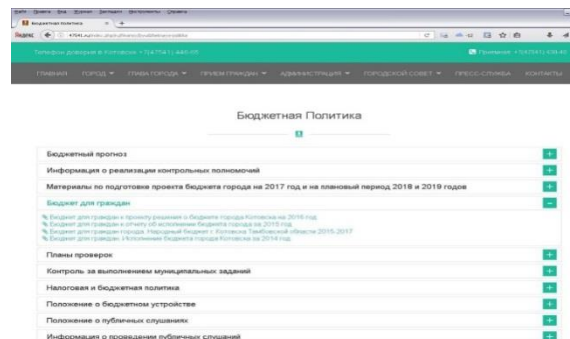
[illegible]

Бюджетная политика

Яндекс

Телефон доверия в Котовске +7(47541) 4-40-05

Приемная +7(47541) 4-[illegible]

ГЛАВНАЯ ГОРОД ▾ ГЛАВА ГОРОДА ▾ ПРИЕМ ГРАЖДАН ▾ АДМИНИСТРАЦИЯ ▾ ГОРОДСКОЙ СОВЕТ ▾ ПРЕСС-СЛУЖБА КОНТАКТЫ

Бюджетная Политика

Бюджетный прогноз +

Информация о реализации контрольных полномочий +

Материалы по подготовке проекта бюджета города на 2017 год и на плановый период 2018 и 2019 годов +

Бюджет для граждан −

Бюджет для граждан к проекту решения о бюджете города Котовска на 2016 год
Бюджет для граждан к отчету об исполнении бюджета города за 2015 год
Бюджет для граждан города. Народный бюджет г. Котовска Тамбовской области 2015-2017
Бюджет для граждан к Исполнение бюджета города Котовска за 2014 год

Планы проверок +

Контроль за выполнением муниципальных заданий +

Налоговая и бюджетная политика +

Положение о бюджетном устройстве +

Положение о публичных слушаниях +

Информация о проведении публичных слушаний +